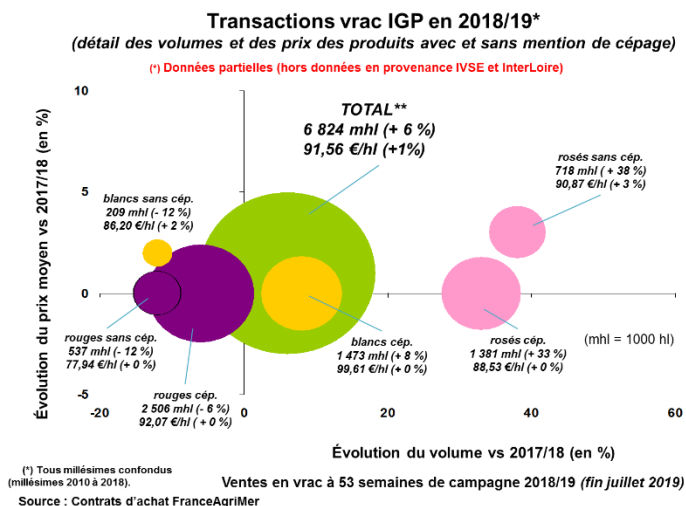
Transactions vrac IGP en 2018/19*

(détail des volumes et des prix des produits avec et sans mention de cépage)

(*) Données partielles (hors données en provenance IVSE et InterLoire)

TOTAL**
6 824 mhl (+ 6 %)
91,56 €/hl (+1%)

rosés sans cép.
718 mhl (+ 38 %)
90,87 €/hl (+ 3 %)

blancs sans cép.
209 mhl (- 12 %)
86,20 €/hl (+ 2 %)

rouges sans cép.
537 mhl (- 12 %)
77,94 €/hl (+ 0 %)

blancs cép.
1 473 mhl (+ 8 %)
99,61 €/hl (+ 0 %)

rosés cép.
1 381 mhl (+ 33 %)
88,53 €/hl (+ 0 %)

(mhl = 1000 hl)

rouges cép.
2 506 mhl (- 6 %)
92,07 €/hl ( + 0 %)

Évolution du prix moyen vs 2017/18 (en %)

10
5
0
-5

-20
0
20
40
60

Évolution du volume vs 2017/18 (en %)

(*) Tous millésimes confondus (millésimes 2010 à 2018).

Ventes en vrac à 53 semaines de campagne 2018/19 (fin juillet 2019)

Source : Contrats d'achat FranceAgriMer